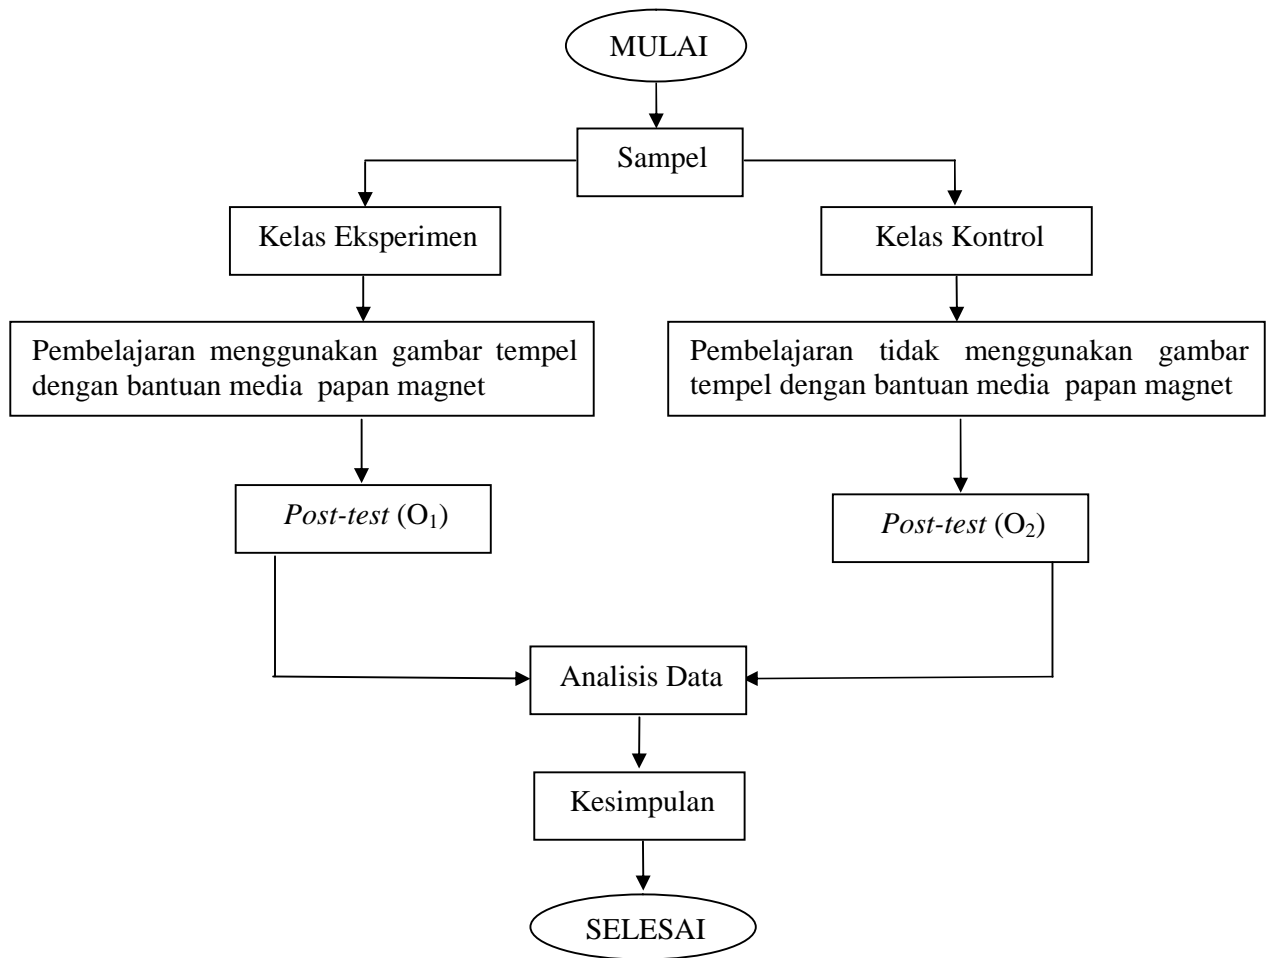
MULAI

Sampel

Kelas Eksperimen

Kelas Kontrol

Pembelajaran menggunakan gambar tempel dengan bantuan media papan magnet

Pembelajaran tidak menggunakan gambar tempel dengan bantuan media papan magnet

*Post-test* ($O_1$)

*Post-test* ($O_2$)

Analisis Data

Kesimpulan

SELESAI